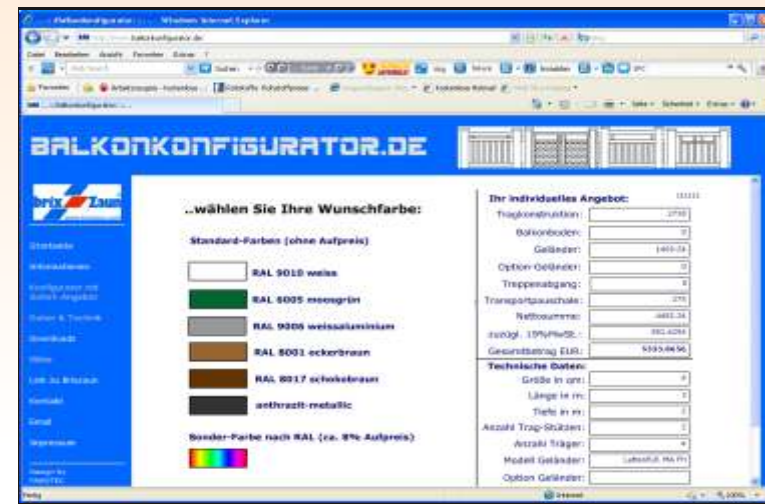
BALKONKONFIGURATOR.DE

brix Zaun

Startseite
Informationen
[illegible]
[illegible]
Downloads
Video
Link zu Brixzaun
Kontakt
Email
Impressum

..wählen Sie Ihre Wunschfarbe:

Standard-Farben (ohne Aufpreis)

RAL 9010 weiss
RAL 6005 moosgrün
RAL 9006 weissaluminium
RAL 8001 ockerbraun
RAL 8017 schokobraun
anthrazit-metallic

Sonder-Farbe nach RAL (ca. 8% Aufpreis)

Ihr individuelles Angebot:
Tragkonstruktion: 2735
Balkonboden: 0
Geländer: 1465.34
Option Geländer: 0
Treppenabgang: 0
Transportpauschale: 275
Nettosumme: 4465.34
zuzügl. 19%MwSt.: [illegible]
Gesamtbetrag EUR: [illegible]

Technische Daten:
Größe in qm: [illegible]
Länge in m: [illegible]
Tiefe in m: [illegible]
Anzahl Trag-Stützen: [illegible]
Anzahl Träger: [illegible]
Modell Geländer: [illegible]
Option Geländer:

Internet